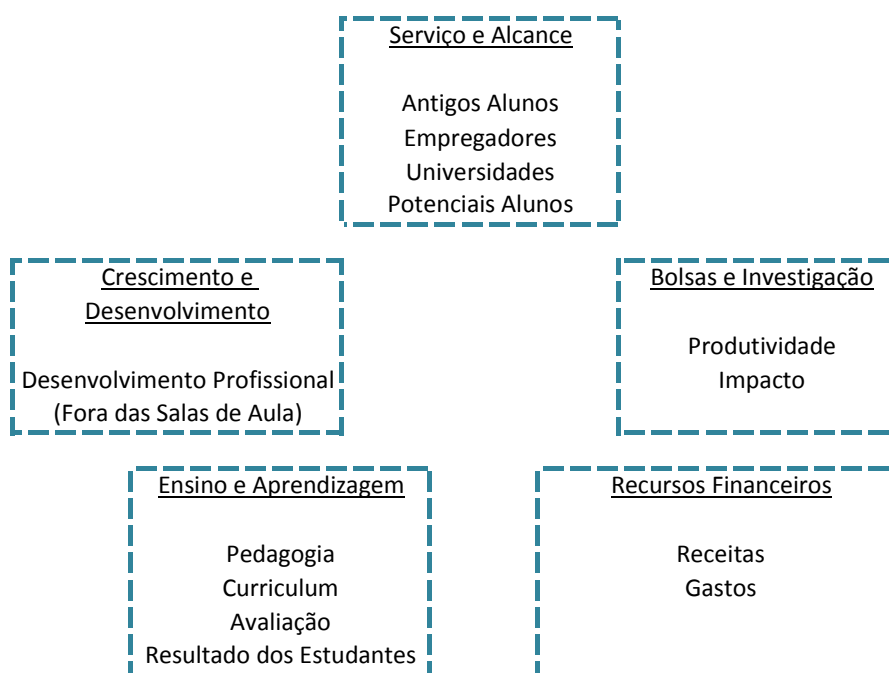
Serviço e Alcance

Antigos Alunos
Empregadores
Universidades
Potenciais Alunos

Crescimento e Desenvolvimento

Desenvolvimento Profissional
(Fora das Salas de Aula)

Bolsas e Investigação

Produtividade
Impacto

Ensino e Aprendizagem

Pedagogia
Curriculum
Avaliação
Resultado dos Estudantes

Recursos Financeiros

Receitas
Gastos